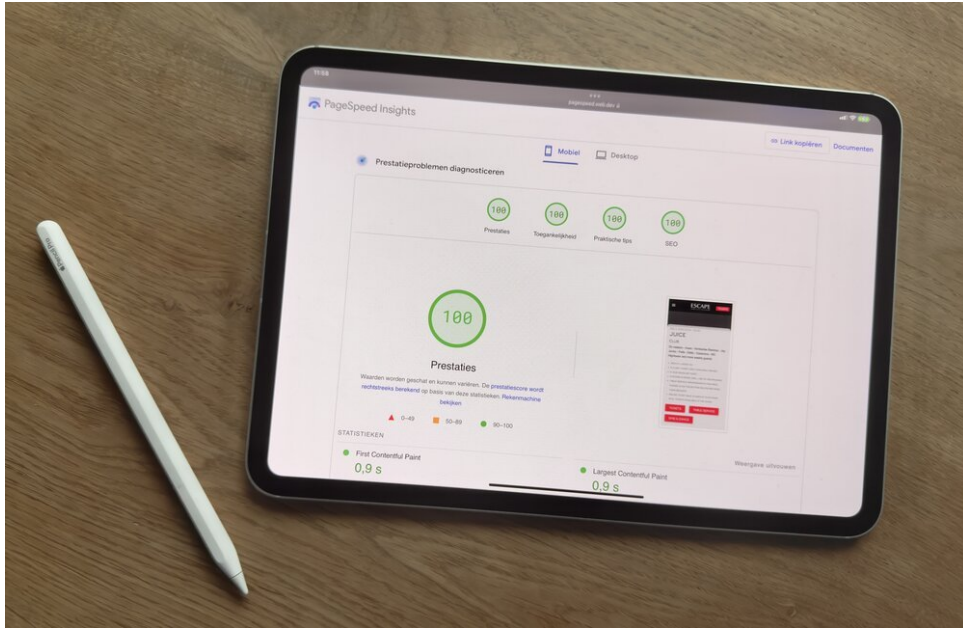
11:58

pagespeed.web.dev

PageSpeed Insights

Link kopiëren Documenten

Mobiel Desktop

Prestatieproblemen diagnosticeren

100 Prestaties

100 Toegankelijkheid

100 Praktische tips

100 SEO

100

Prestaties

Waarden worden geschat en kunnen variëren. De prestatiescore wordt rechtstreeks berekend op basis van deze statistieken. Rekenmachine bekijken

0–49 50–89 90–100

ESCAPE

JUICE

STATISTIEKEN

Weergave uitvouwen

First Contentful Paint

0,9 s

Largest Contentful Paint

0,9 s

Pencil